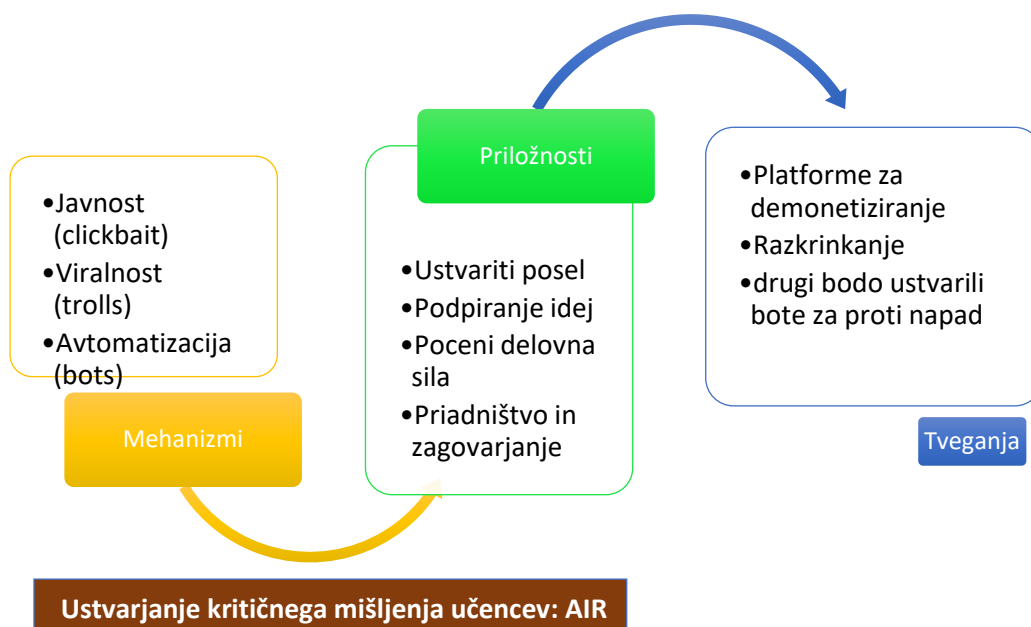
•Javnost (clickbait)
•Viralnost (trolls)
•Avtomatizacija (bots)

Mehanizmi

Priložnosti

•Ustvariti posel
•Podpiranje idej
•Poceni delovna sila
•Priadništvo in zagovarjanje

•Platforme za demonetiziranje
•Razkrinkanje
•drugi bodo ustvarili bote za proti napad

Tveganja

Ustvarjanje kritičnega mišljenja učencev: AIR